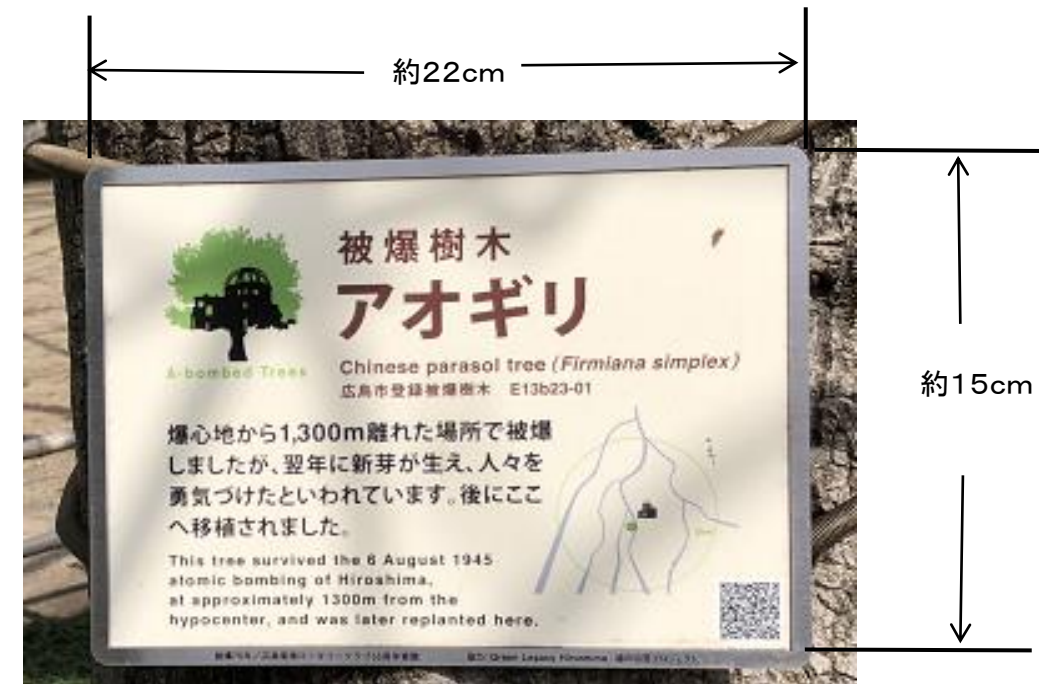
約22cm

約15cm

被爆樹木
アオギリ
A-bombed Trees
Chinese parasol tree (*Firmiana simplex*)
広島市登録被爆樹木　E13b23-01

爆心地から1,300m離れた場所で被爆しましたが、翌年に新芽が生え、人々を勇気づけたといわれています。後にここへ移植されました。

This tree survived the 6 August 1945 atomic bombing of Hiroshima, at approximately 1300m from the hypocenter, and was later replanted here.

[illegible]　協力: Green Legacy Hiroshima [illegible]